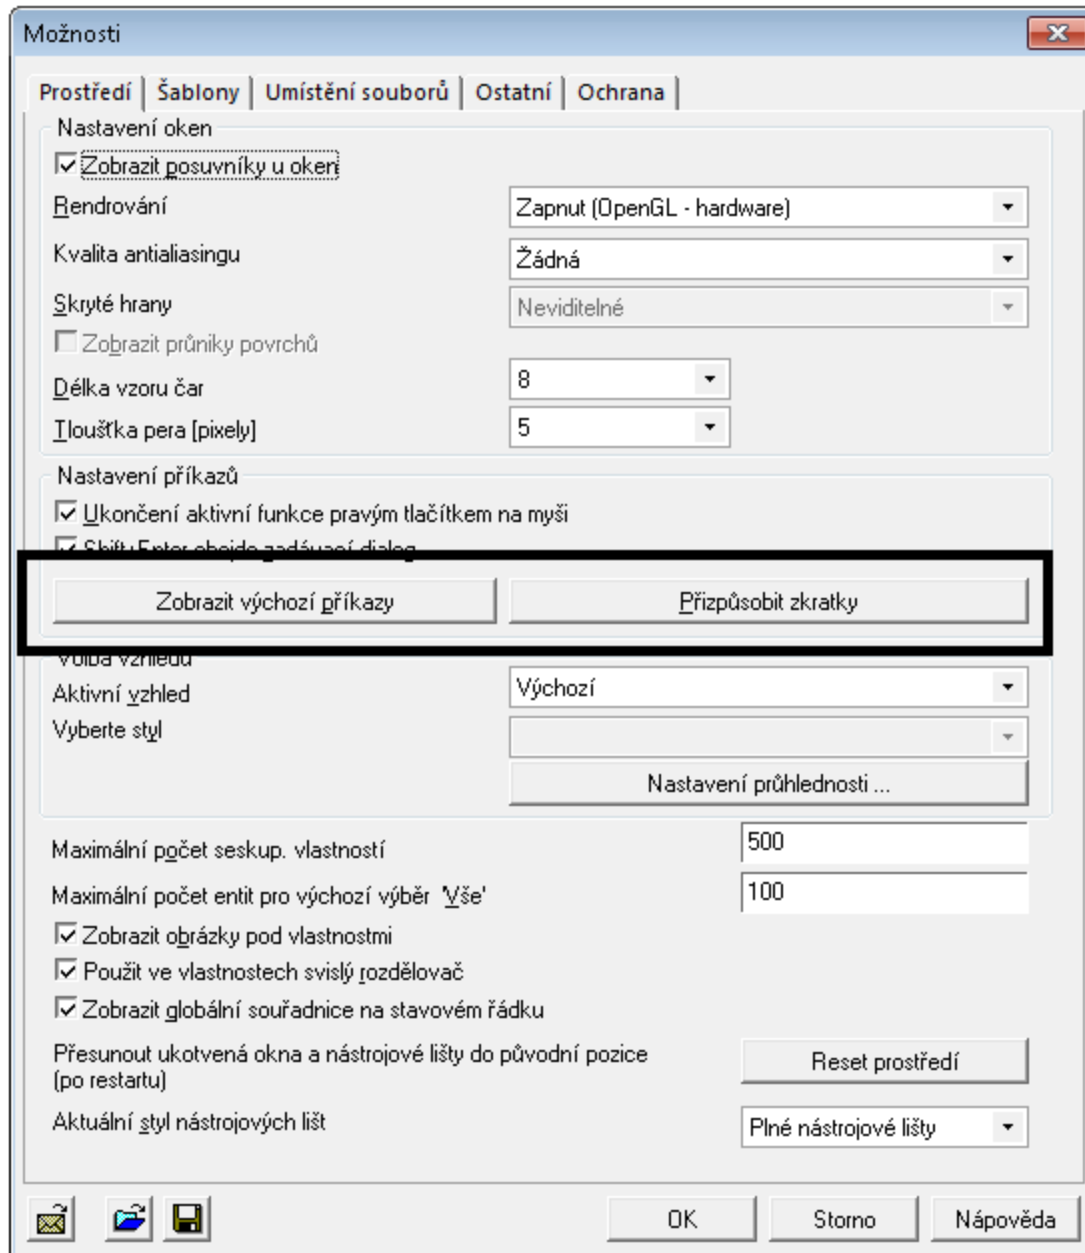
Možnosti

Prostředí | Šablony | Umístění souborů | Ostatní | Ochrana

Nastavení oken
☑ Zobrazit posuvníky u oken
Rendrování — Zapnut (OpenGL - hardware)
Kvalita antialiasingu — Žádná
Skryté hrany — Neviditelné
☐ Zobrazit průniky povrchů
Délka vzoru čar — 8
Tloušťka pera [pixely] — 5

Nastavení příkazů
☑ Ukončení aktivní funkce pravým tlačítkem na myši
☑ Shift+Enter obejde zadávací dialog
Zobrazit výchozí příkazy
Přizpůsobit zkratky

Volba vzhledu
Aktivní vzhled — Výchozí
Vyberte styl
Nastavení průhlednosti ...

Maximální počet seskup. vlastností — 500
Maximální počet entit pro výchozí výběr 'Vše' — 100
☑ Zobrazit obrázky pod vlastnostmi
☑ Použít ve vlastnostech svislý rozdělovač
☑ Zobrazit globální souřadnice na stavovém řádku
Přesunout ukotvená okna a nástrojové lišty do původní pozice (po restartu) — Reset prostředí
Aktuální styl nástrojových lišt — Plné nástrojové lišty

OK
Storno
Nápověda